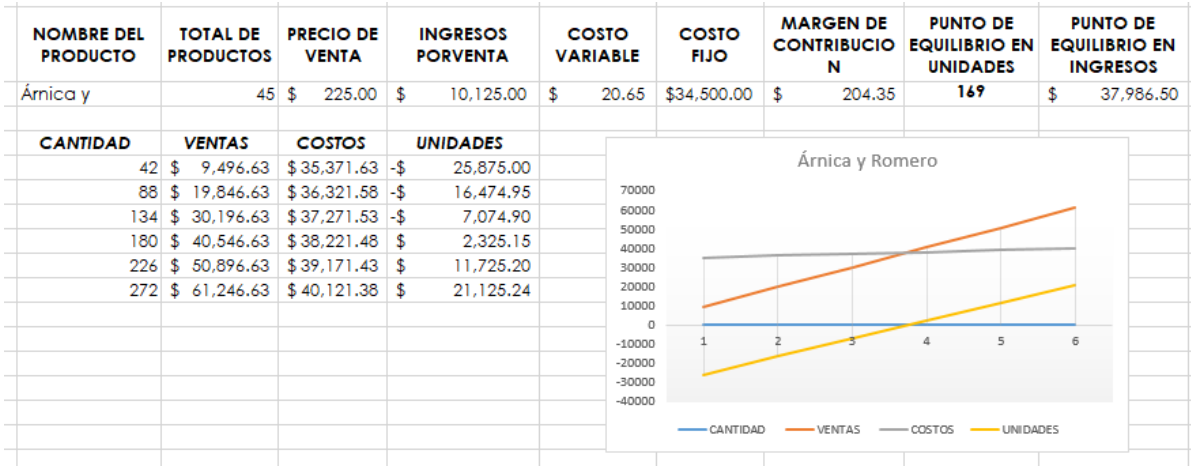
| NOMBRE DEL PRODUCTO | TOTAL DE PRODUCTOS | PRECIO DE VENTA | INGRESOS PORVENTA | COSTO VARIABLE | COSTO FIJO | MARGEN DE CONTRIBUCIO N | PUNTO DE EQUILIBRIO EN UNIDADES | PUNTO DE EQUILIBRIO EN INGRESOS |
|---|---|---|---|---|---|---|---|---|
| Árnica y | 45 | $ 225.00 | $ 10,125.00 | $ 20.65 | $34,500.00 | $ 204.35 | 169 | $ 37,986.50 |

| CANTIDAD | VENTAS | COSTOS | UNIDADES |
|---|---|---|---|
| 42 | $ 9,496.63 | $ 35,371.63 | -$ 25,875.00 |
| 88 | $ 19,846.63 | $ 36,321.58 | -$ 16,474.95 |
| 134 | $ 30,196.63 | $ 37,271.53 | -$ 7,074.90 |
| 180 | $ 40,546.63 | $ 38,221.48 | $ 2,325.15 |
| 226 | $ 50,896.63 | $ 39,171.43 | $ 11,725.20 |
| 272 | $ 61,246.63 | $ 40,121.38 | $ 21,125.24 |

Árnica y Romero

70000
60000
50000
40000
30000
20000
10000
0
-10000
-20000
-30000
-40000

1 2 3 4 5 6

CANTIDAD VENTAS COSTOS UNIDADES